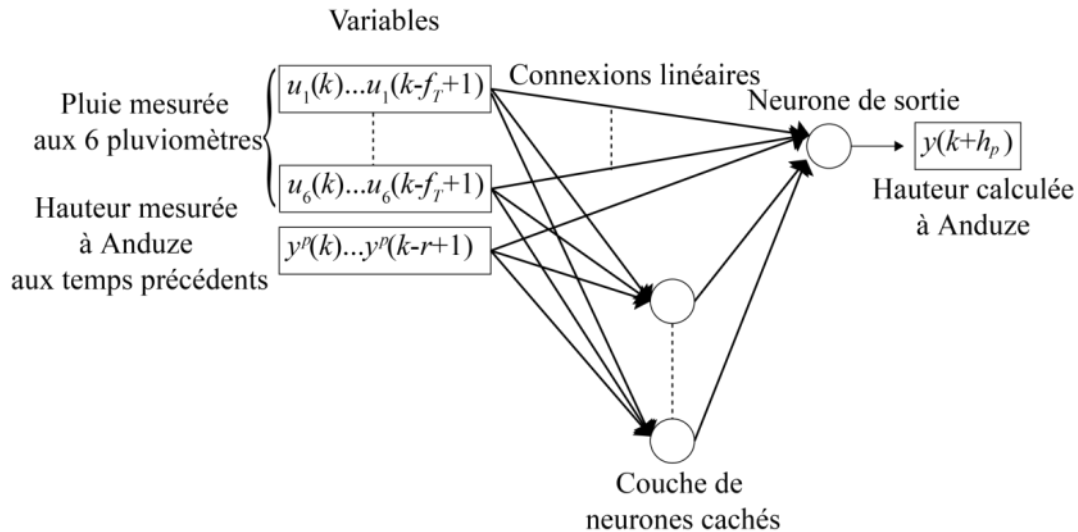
Variables

Pluie mesurée aux 6 pluviomètres

$u_1(k)...u_1(k-f_T+1)$

$u_6(k)...u_6(k-f_T+1)$

Hauteur mesurée à Anduze aux temps précédents

$y^p(k)...y^p(k-r+1)$

Connexions linéaires

Neurone de sortie

$y(k+h_p)$

Hauteur calculée à Anduze

Couche de neurones cachés